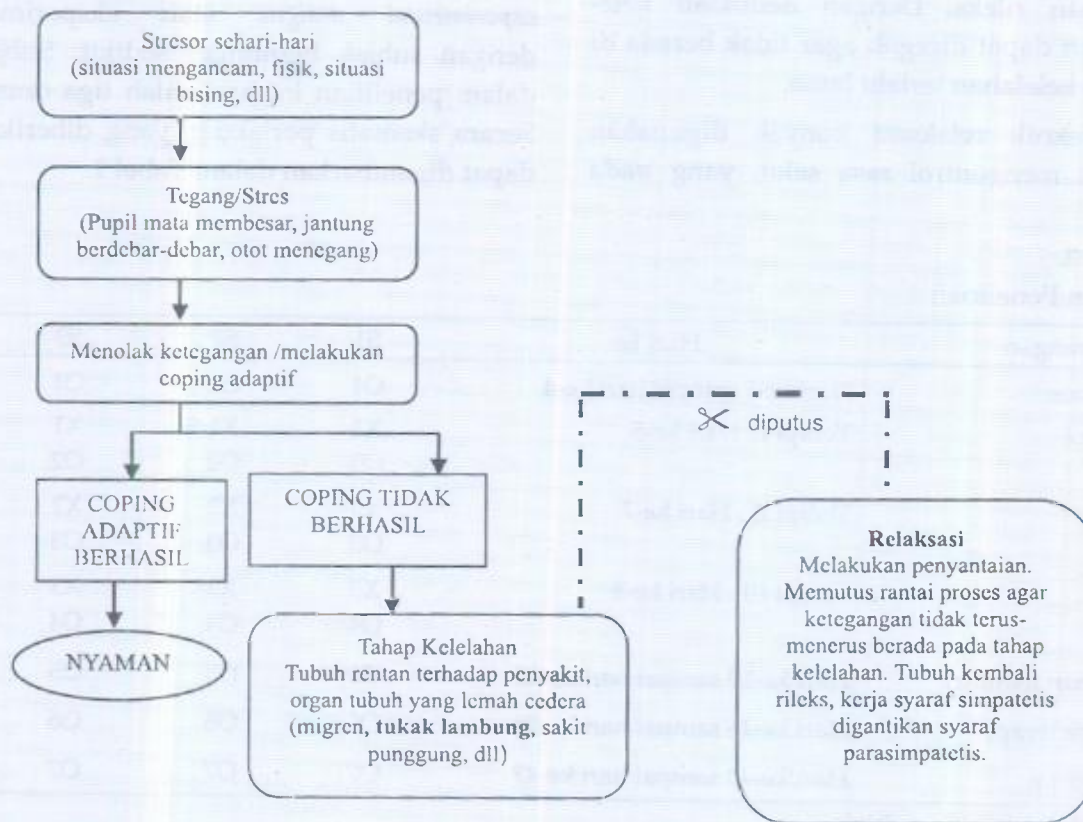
Stresor sehari-hari (situasi mengancam, fisik, situasi bising, dll)

Tegang/Stres (Pupil mata membesar, jantung berdebar-debar, otot menegang)

Menolak ketegangan /melakukan coping adaptif

COPING ADAPTIF BERHASIL

COPING TIDAK BERHASIL

NYAMAN

Tahap Kelelahan
Tubuh rentan terhadap penyakit, organ tubuh yang lemah cedera (migren, **tukak lambung**, sakit punggung, dll)

diputus

**Relaksasi**
Melakukan penyantaian. Memutus rantai proses agar ketegangan tidak terus-menerus berada pada tahap kelelahan. Tubuh kembali rileks, kerja syaraf simpatetis digantikan syaraf parasimpatetis.